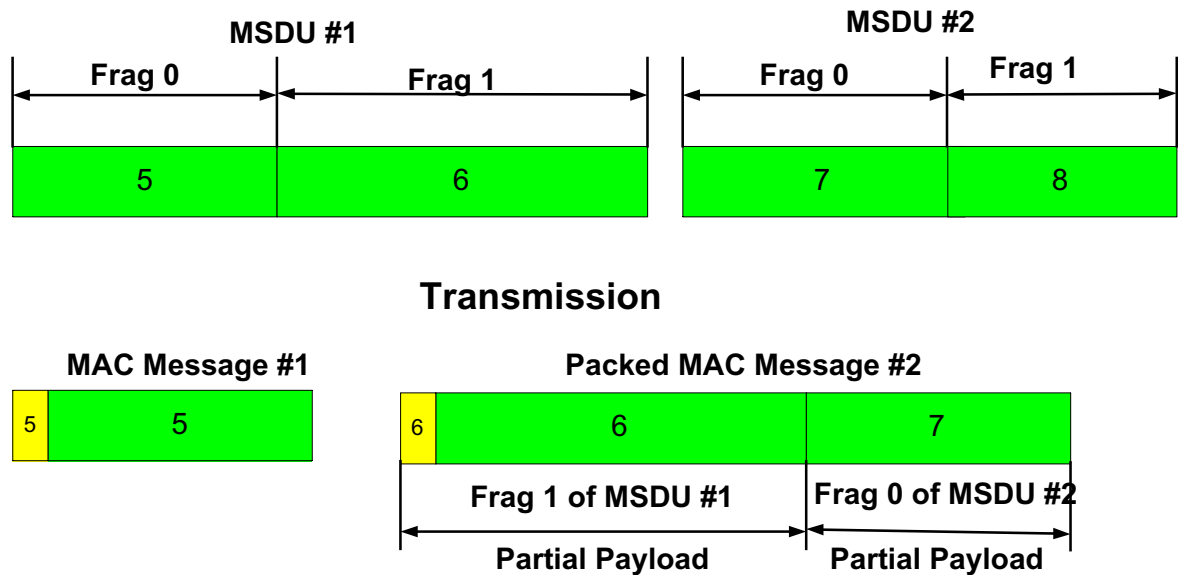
MSDU #1

Frag 0

Frag 1

5

6

MSDU #2

Frag 0

Frag 1

7

8

Transmission

MAC Message #1

5

5

Packed MAC Message #2

6

6

7

Frag 1 of MSDU #1

Frag 0 of MSDU #2

Partial Payload

Partial Payload